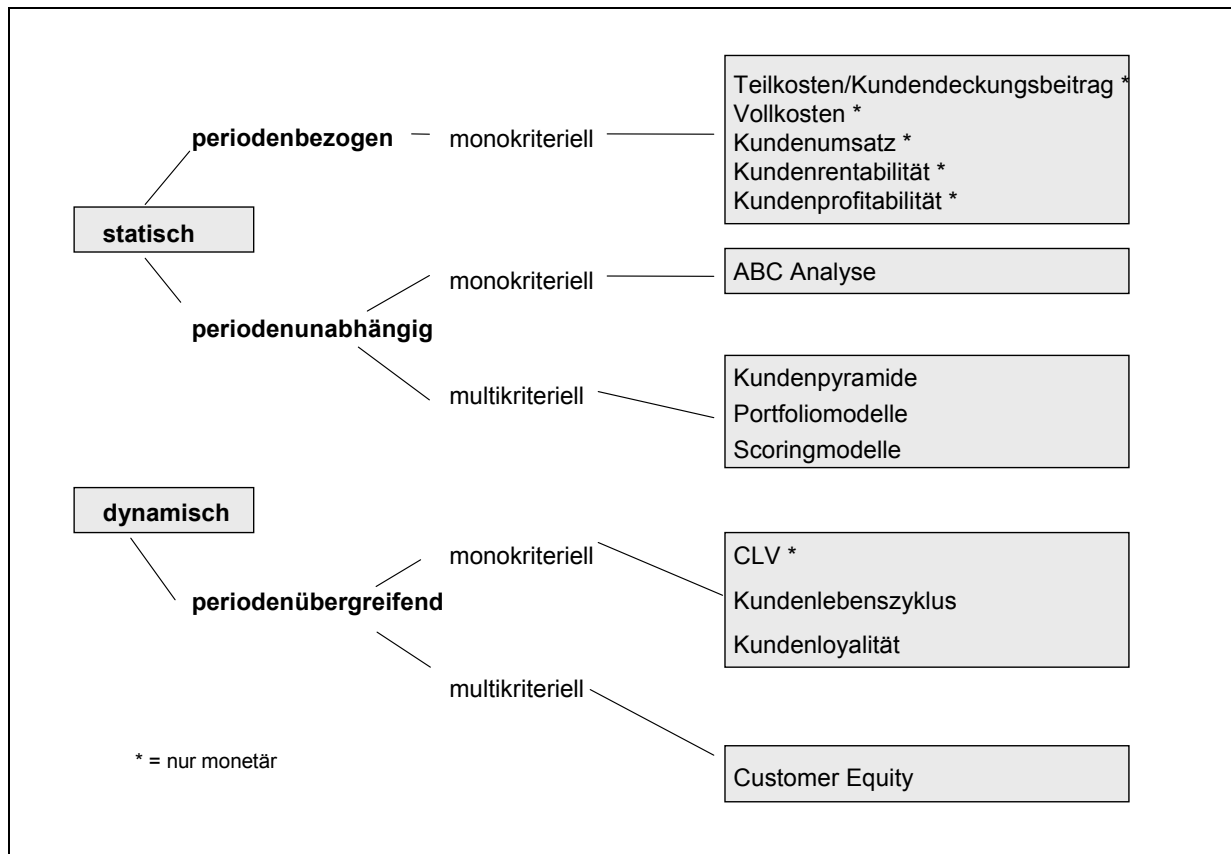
periodenbezogen

monokriteriell

Teilkosten/Kundendeckungsbeitrag *
Vollkosten *
Kundenumsatz *
Kundenrentabilität *
Kundenprofitabilität *

statisch

monokriteriell

ABC Analyse

periodenunabhängig

multikriteriell

Kundenpyramide
Portfoliomodelle
Scoringmodelle

dynamisch

monokriteriell

CLV *
Kundenlebenszyklus
Kundenloyalität

periodenübergreifend

multikriteriell

Customer Equity

* = nur monetär